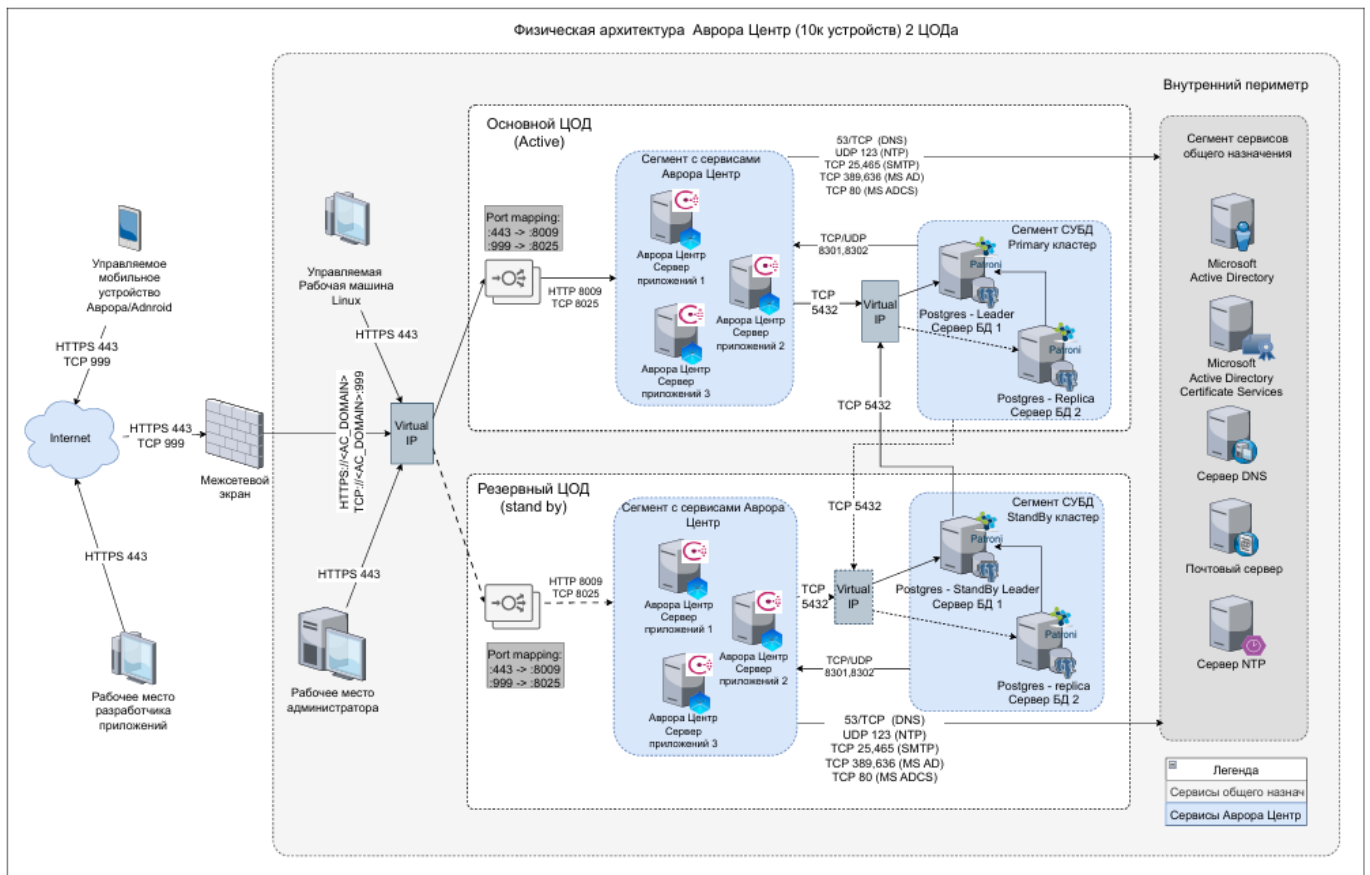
Физическая архитектура Аврора Центр (10к устройств) 2 ЦОДа

Внутренний периметр

Основной ЦОД (Active)

Сегмент с сервисами Аврора Центр

53/TCP (DNS)
UDP 123 (NTP)
TCP 25,465 (SMTP)
TCP 389,636 (MS AD)
TCP 80 (MS ADCS)

Сегмент сервисов общего назначения

Port mapping:
:443 -> :8009
:999 -> :8025

Аврора Центр Сервер приложений 1

HTTP 8009
TCP 8025

TCP/UDP
8301,8302

Сегмент СУБД Primary кластер

Patroni

Аврора Центр Сервер приложений 2

TCP 5432

Virtual IP

Postgres - Leader Сервер БД 1

Аврора Центр Сервер приложений 3

Patroni

Postgres - Replica Сервер БД 2

TCP 5432

Microsoft Active Directory

Microsoft Active Directory Certificate Services

Сервер DNS

Почтовый сервер

Сервер NTP

Управляемое мобильное устройство Аврора/Adnroid

HTTPS 443
TCP 999

Управляемая Рабочая машина Linux

HTTPS 443

Internet

HTTPS 443
TCP 999

Межсетевой экран

HTTPS://<AC_DOMAIN>
TCP://<AC_DOMAIN>:999

Virtual IP

HTTPS 443

HTTPS 443

Рабочее место разработчика приложений

Рабочее место администратора

Резервный ЦОД (stand by)

Сегмент с сервисами Аврора Центр

TCP 5432

Сегмент СУБД StandBy кластер

HTTP 8009
TCP 8025

Patroni

Аврора Центр Сервер приложений 1

TCP 5432

Virtual IP

Postgres - StandBy Leader Сервер БД 1

Аврора Центр Сервер приложений 2

Patroni

Port mapping:
:443 -> :8009
:999 -> :8025

TCP/UDP
8301,8302

Аврора Центр Сервер приложений 3

Postgres - replica Сервер БД 2

53/TCP (DNS)
UDP 123 (NTP)
TCP 25,465 (SMTP)
TCP 389,636 (MS AD)
TCP 80 (MS ADCS)

Легенда
Сервисы общего назнач
Сервисы Аврора Центр